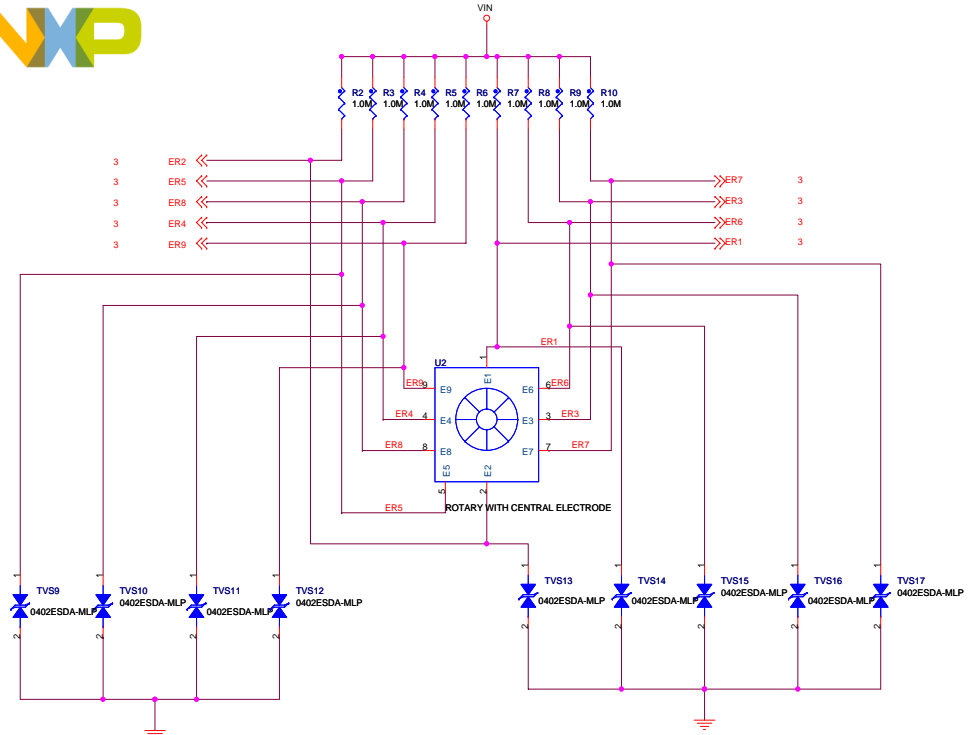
VIN

R2 1.0M R3 1.0M R4 1.0M R5 1.0M R6 1.0M R7 1.0M R8 1.0M R9 1.0M R10 1.0M

3 ER2
3 ER5
3 ER8
3 ER4
3 ER9

ER7 3
ER3 3
ER6 3
ER1 3

U2
ER1
1
E1
ER9 9 E9
E6 6 ER6
ER4 4 E4
E3 3 ER3
ER8 8 E8
E7 7 ER7
E5 E2
5 2
ER5
ROTARY WITH CENTRAL ELECTRODE

1 TVS9 0402ESDA-MLP 2
1 TVS10 0402ESDA-MLP 2
1 TVS11 0402ESDA-MLP 2
1 TVS12 0402ESDA-MLP 2
1 TVS13 0402ESDA-MLP 2
1 TVS14 0402ESDA-MLP 2
1 TVS15 0402ESDA-MLP 2
1 TVS16 0402ESDA-MLP 2
1 TVS17 0402ESDA-MLP 2